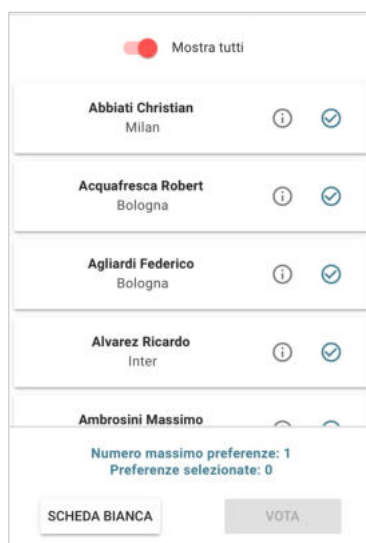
Mostra tutti

Abbiati Christian
Milan

Acquafresca Robert
Bologna

Agliardi Federico
Bologna

Alvarez Ricardo
Inter

Ambrosini Massimo

Numero massimo preferenze: 1
Preferenze selezionate: 0

SCHEDA BIANCA

VOTA